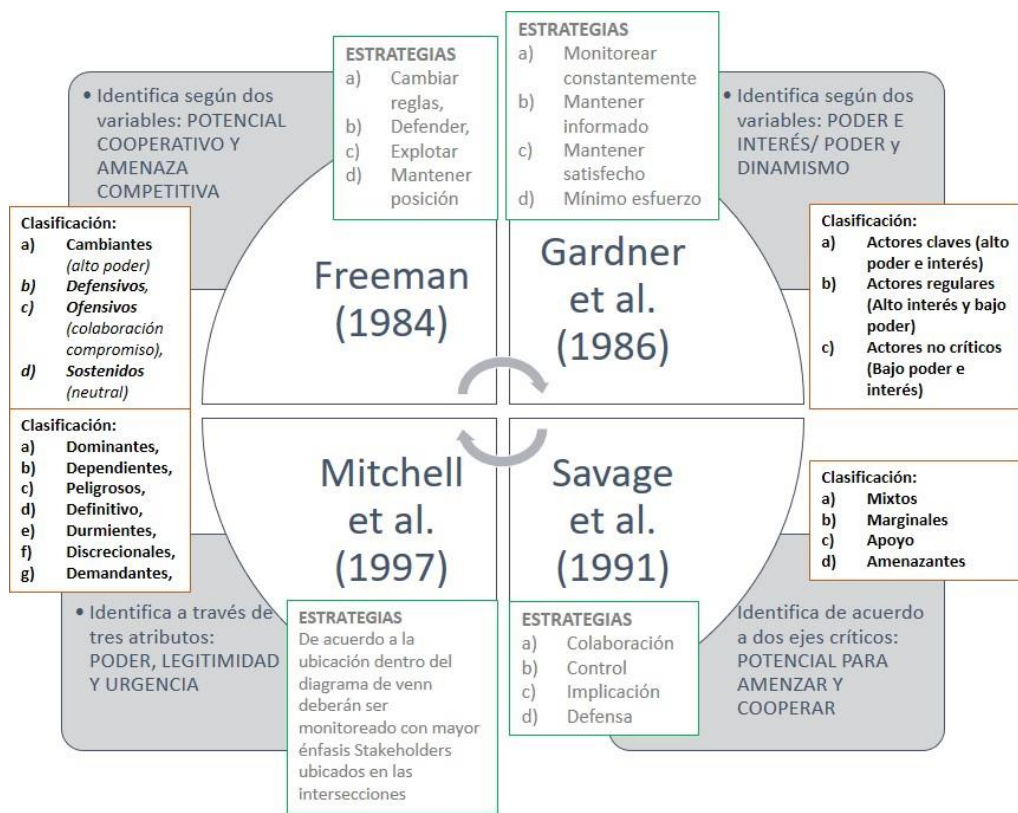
• Identifica según dos variables: POTENCIAL COOPERATIVO Y AMENAZA COMPETITIVA

ESTRATEGIAS
a) Cambiar reglas,
b) Defender,
c) Explotar
d) Mantener posición

ESTRATEGIAS
a) Monitorear constantemente
b) Mantener informado
c) Mantener satisfecho
d) Mínimo esfuerzo

• Identifica según dos variables: PODER E INTERÉS/ PODER y DINAMISMO

Clasificación:
a) Cambiantes (alto poder)
b) Defensivos,
c) Ofensivos (colaboración compromiso),
d) Sostenidos (neutral)

Freeman (1984)

Gardner et al. (1986)

Clasificación:
a) Actores claves (alto poder e interés)
b) Actores regulares (Alto interés y bajo poder)
c) Actores no críticos (Bajo poder e interés)

Clasificación:
a) Dominantes,
b) Dependientes,
c) Peligrosos,
d) Definitivo,
e) Durmientes,
f) Discrecionales,
g) Demandantes,

Mitchell et al. (1997)

Savage et al. (1991)

Clasificación:
a) Mixtos
b) Marginales
c) Apoyo
d) Amenazantes

• Identifica a través de tres atributos: PODER, LEGITIMIDAD Y URGENCIA

ESTRATEGIAS
De acuerdo a la ubicación dentro del diagrama de venn deberán ser monitoreado con mayor énfasis Stakeholders ubicados en las intersecciones

ESTRATEGIAS
a) Colaboración
b) Control
c) Implicación
d) Defensa

Identifica de acuerdo a dos ejes críticos: POTENCIAL PARA AMENZAR Y COOPERAR